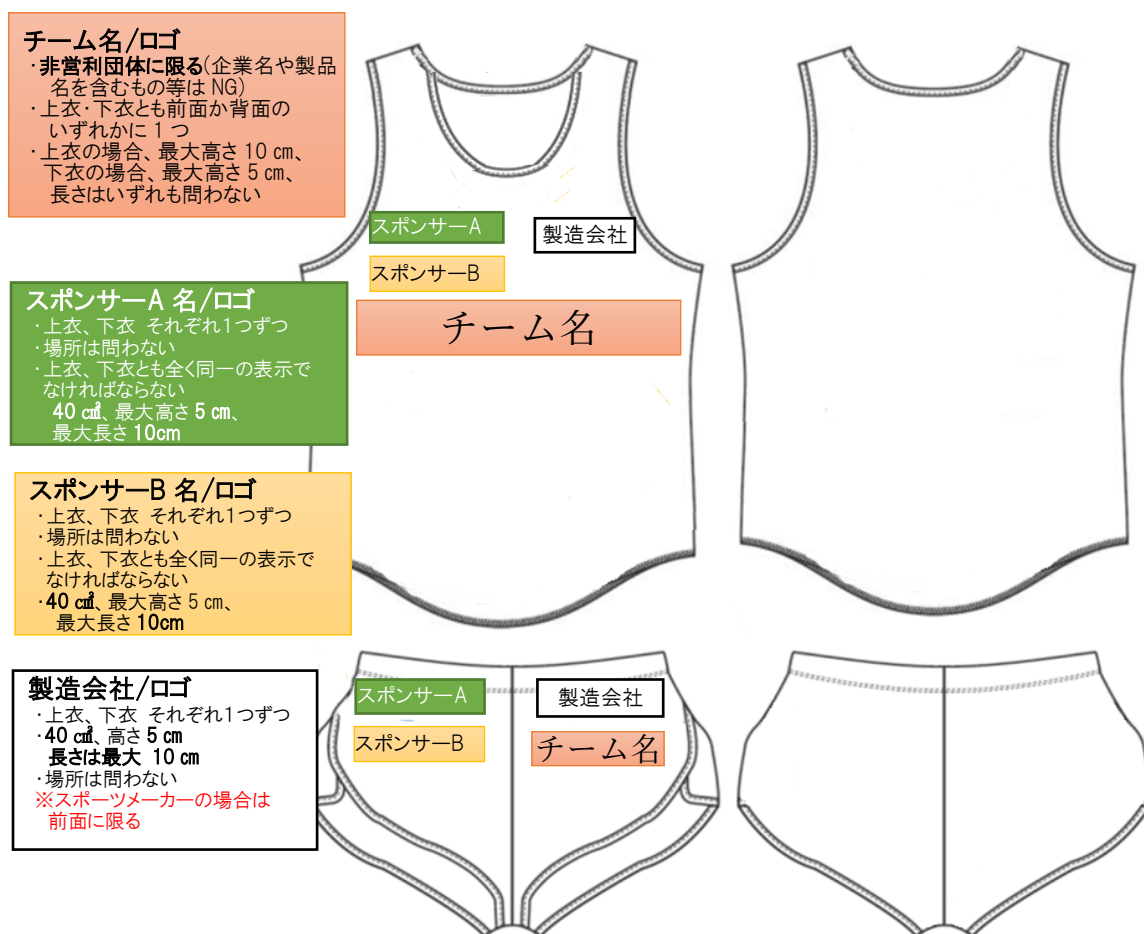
チーム名/ロゴ
・非営利団体に限る(企業名や製品名を含むもの等は NG)
・上衣･下衣とも前面か背面のいずれかに１つ
・上衣の場合、最大高さ 10 ㎝、下衣の場合、最大高さ 5 ㎝、長さはいずれも問わない

スポンサーA 名/ロゴ
・上衣、下衣 それぞれ1つずつ
・場所は問わない
・上衣、下衣とも全く同一の表示でなければならない
40 ㎠、最大高さ 5 ㎝、最大長さ 10cm

スポンサーB 名/ロゴ
・上衣、下衣 それぞれ1つずつ
・場所は問わない
・上衣、下衣とも全く同一の表示でなければならない
･40 ㎠、最大高さ 5 ㎝、最大長さ 10cm

製造会社/ロゴ
・上衣、下衣 それぞれ1つずつ
･40 ㎠、高さ 5 ㎝ 長さは最大 10 ㎝
・場所は問わない
※スポーツメーカーの場合は前面に限る

スポンサーA
製造会社
スポンサーB
チーム名

スポンサーA
製造会社
スポンサーB
チーム名